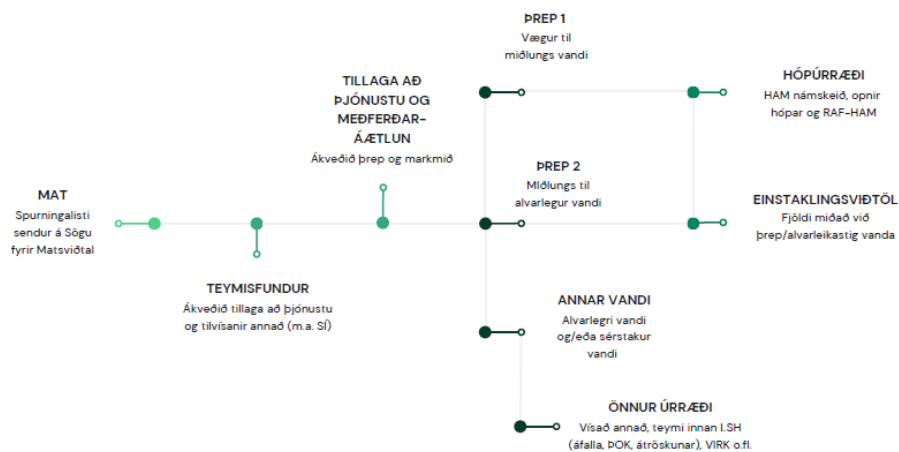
ÞREP 1
Vægur til miðlungs vandi

TILLAGA AÐ ÞJÓNUSTU OG MEÐFERÐAR-ÁÆTLUN
Ákveðið þrep og markmið

HÓPÚRRÆÐI
HAM námskeið, opnir hópar og RAF-HAM

MAT
Spurningalisti sendur á Sögu fyrir Matsviðtal

ÞREP 2
Miðlungs til alvarlegur vandi

EINSTAKLINGSVIÐTÖL
Fjöldi miðað við þrep/alvarleikastig vanda

TEYMISFUNDUR
Ákveðið tillaga að þjónustu og tilvísanir annað (m.a. SÍ)

ANNAR VANDI
Alvarlegri vandi og/eða sérstakur vandi

ÖNNUR ÚRRÆÐI
Vísað annað, teymi innan LSH (áfalla, ÞOK, átröskunar), VIRK o.fl.